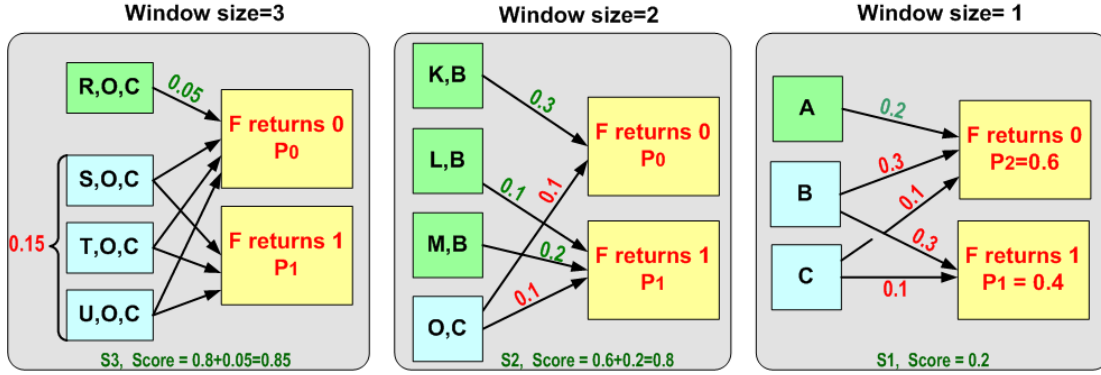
Window size=3

R,O,C

0.05

F returns 0
P0

S,O,C

0.15

T,O,C

F returns 1
P1

U,O,C

S3, Score = 0.8+0.05=0.85

Window size=2

K,B

0.3

F returns 0
P0

L,B

0.1

0.1

M,B

0.2

F returns 1
P1

0.1

O,C

S2, Score = 0.6+0.2=0.8

Window size= 1

A

0.2

F returns 0
P2=0.6

0.3

B

0.1

0.3

F returns 1
P1 = 0.4

C

0.1

S1, Score = 0.2